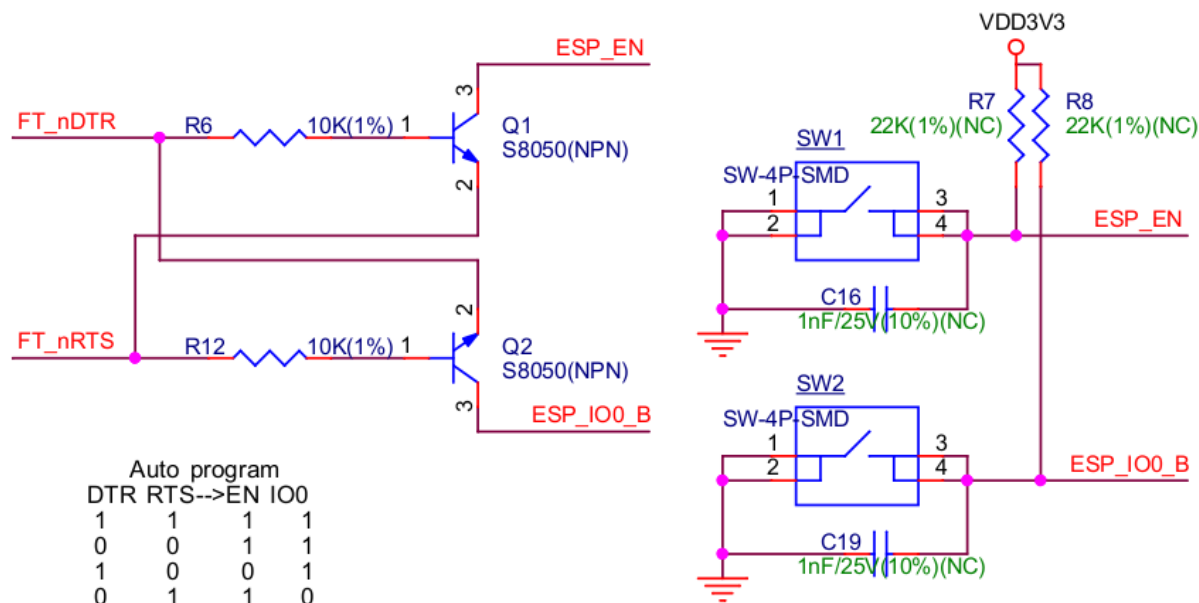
ESP_EN

FT_nDTR
R6
10K(1%)
1
3
Q1
S8050(NPN)
2

FT_nRTS
R12
10K(1%)
1
2
Q2
S8050(NPN)
3
ESP_IO0_B

Auto program

| DTR | RTS-->EN | | IO0 |
|---|---|---|---|
| 1 | 1 | 1 | 1 |
| 0 | 0 | 1 | 1 |
| 1 | 0 | 0 | 1 |
| 0 | 1 | 1 | 0 |

VDD3V3
R7
22K(1%)(NC)
R8
22K(1%)(NC)

SW1
SW-4P-SMD
1
2
3
4
ESP_EN
C16
1nF/25V(10%)(NC)

SW2
SW-4P-SMD
1
2
3
4
ESP_IO0_B
C19
1nF/25V(10%)(NC)